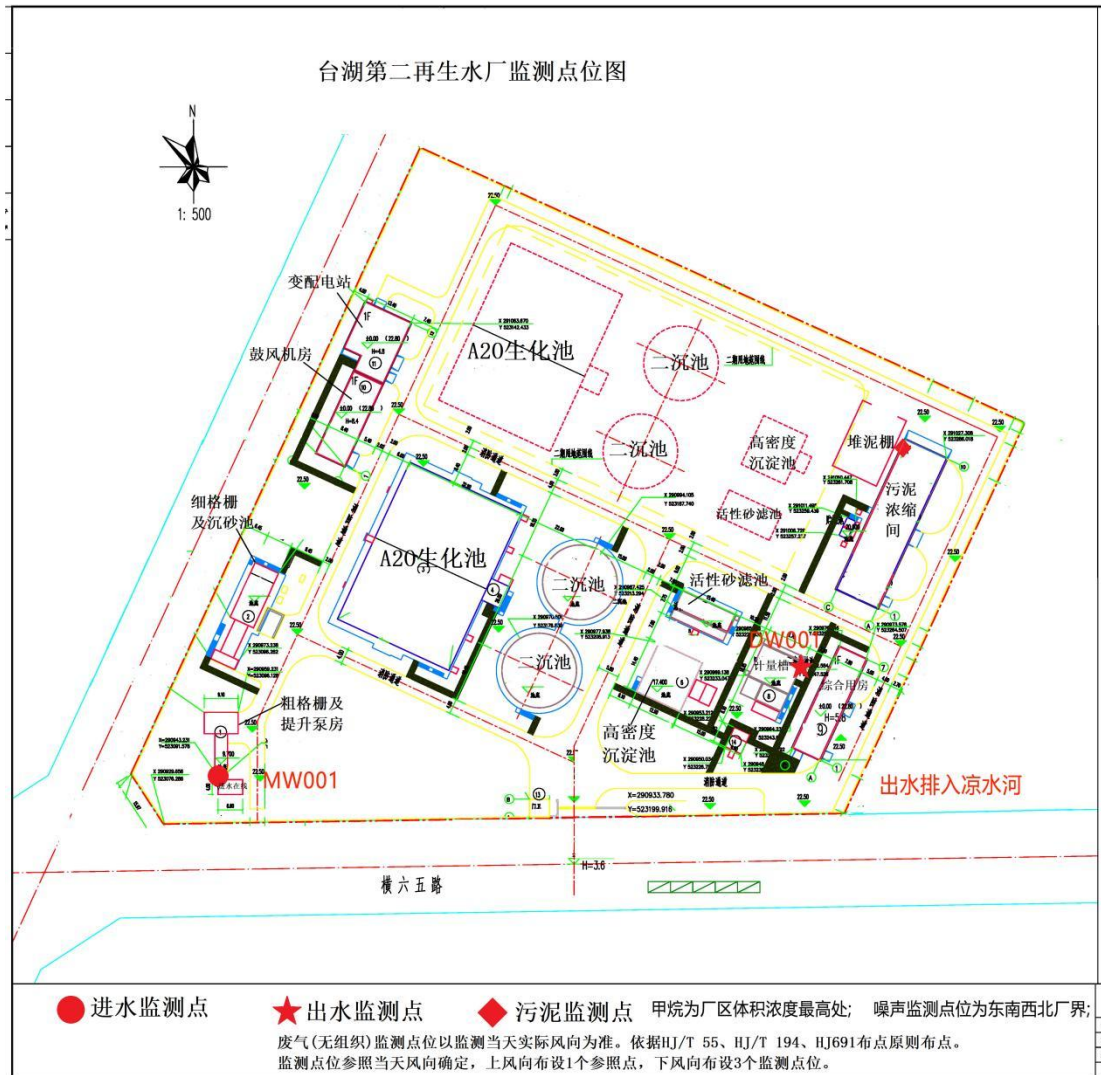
台湖第二再生水厂监测点位图

N

1: 500

变配电站

鼓风机房

A2O生化池

二沉池

二沉池

高密度沉淀池

堆泥棚

污泥浓缩间

活性砂滤池

细格栅及沉砂池

A2O生化池

二沉池

活性砂滤池

二沉池

DW001

计量槽

综合用房

H=5.8

粗格栅及提升泵房

高密度沉淀池

MW001

出水排入凉水河

X=290933.780
Y=523199.916

H=3.6

横六五路

● 进水监测点 ★ 出水监测点 ◆ 污泥监测点 甲烷为厂区体积浓度最高处; 噪声监测点位为东南西北厂界;
废气(无组织)监测点位以监测当天实际风向为准。依据HJ/T 55、HJ/T 194、HJ691布点原则布点。
监测点位参照当天风向确定，上风向布设1个参照点，下风向布设3个监测点位。